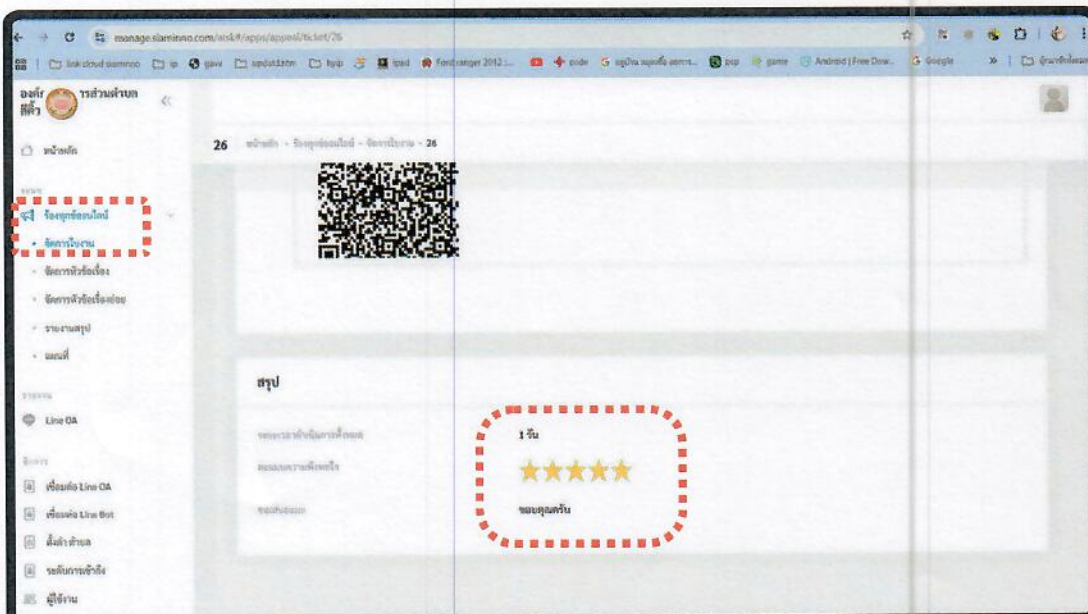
manage.siaminno.com/ask#/apps/appeal/ticket/26

link cloud siaminno | ip | gaw | update | hyp | ipad | Ford ranger 2012 | code | G | ipp | game | Android | Free Dow... | G Google | » | 

องค์การบริหารส่วนตำบล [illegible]

หน้าหลัก

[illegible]

ร้องทุกข์ออนไลน์

• จัดการใบงาน

• จัดการหัวข้อเรื่อง

• จัดการหัวข้อเรื่องย่อย

• รายงานสรุป

• แผนที่

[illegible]

Line OA

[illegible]

เชื่อมต่อ Line OA

เชื่อมต่อ Line Bot

ตั้งค่า ตำบล

ระดับการเข้าถึง

ผู้ใช้งาน

26 หน้าหลัก > ร้องทุกข์ออนไลน์ > จัดการใบงาน > 26

สรุป

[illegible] 1 วัน

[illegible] ★★★★★

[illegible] ขอบคุณครับ